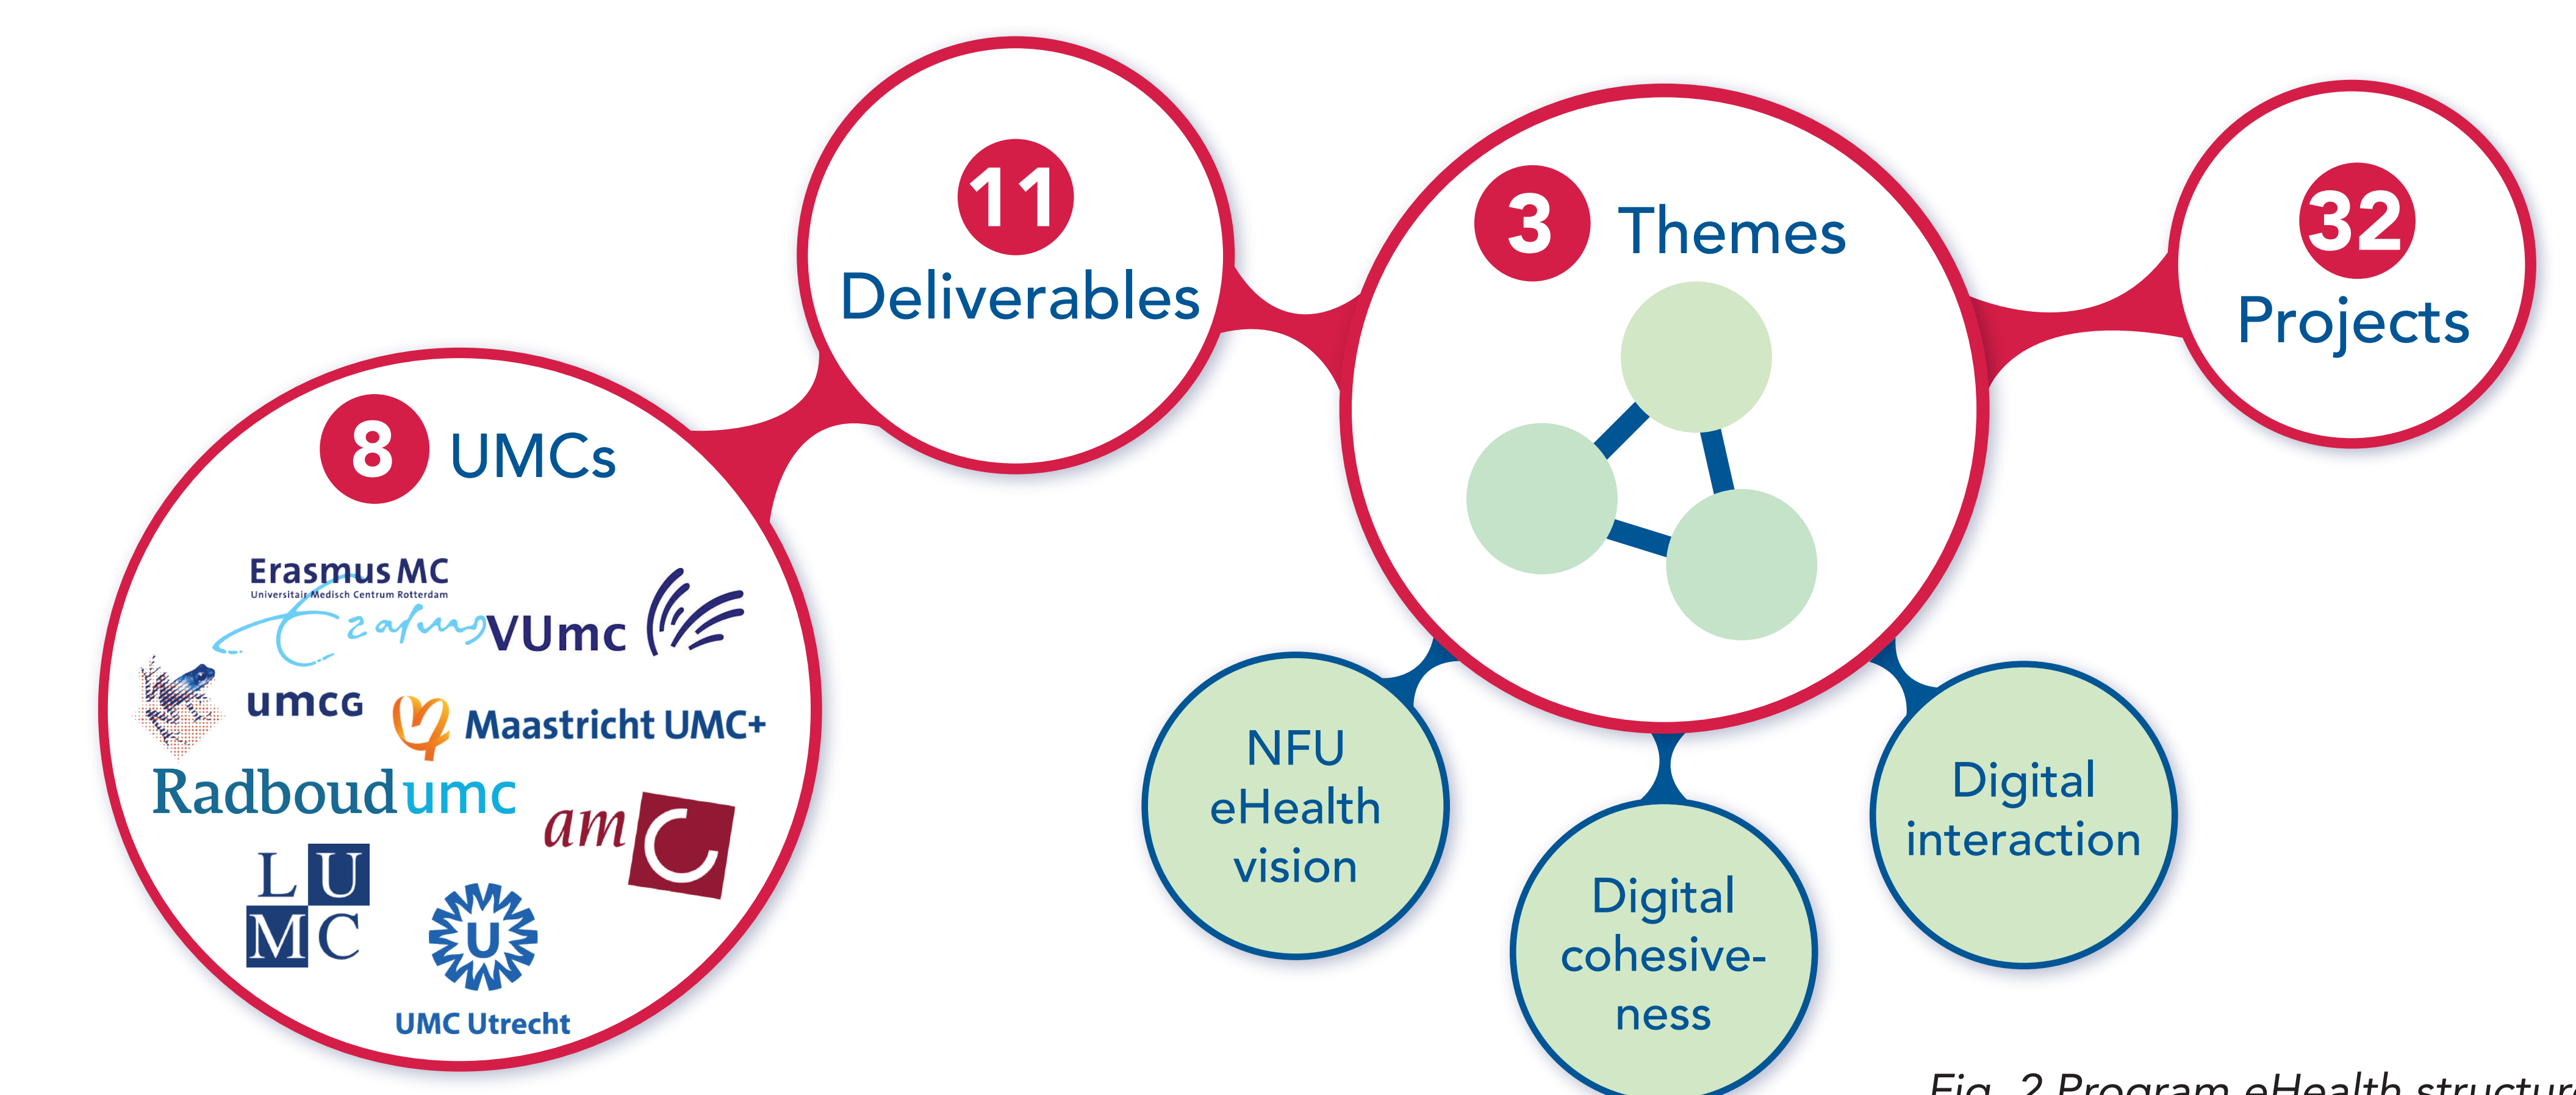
11 Deliverables

3 Themes

32 Projects

8 UMCs

Erasmus MC
Universitair Medisch Centrum Rotterdam
Erasmus

VUmc

umcg

Maastricht UMC+

Radboudumc

amc

L U
M C

U

UMC Utrecht

NFU eHealth vision

Digital cohesiveness

Digital interaction

Fig. 2 Program eHealth structur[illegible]